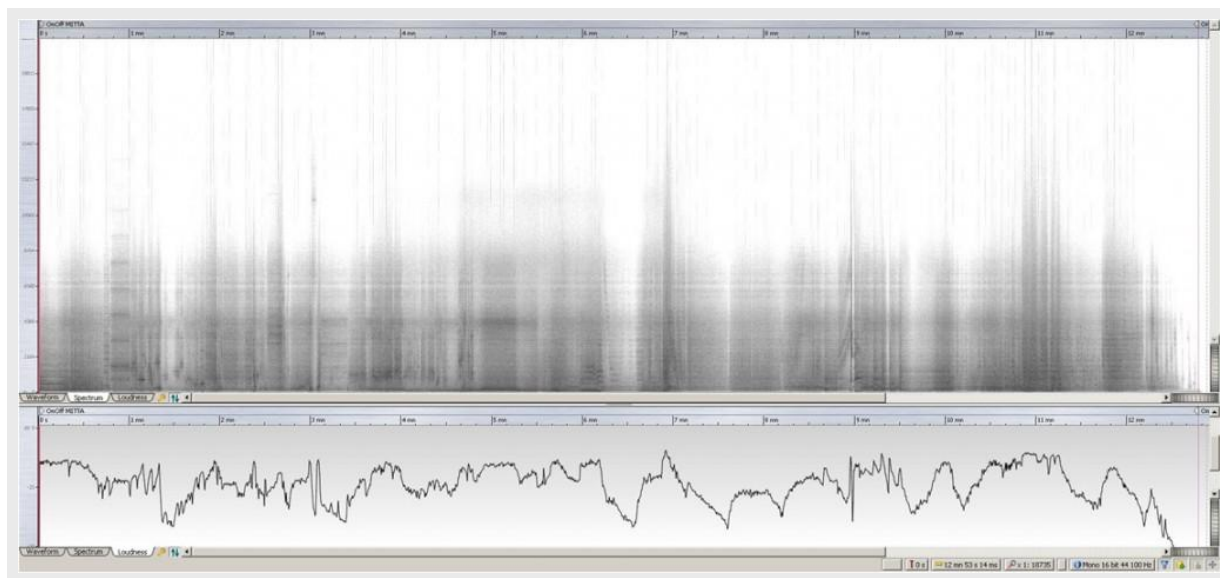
OnOff MITTA
0 s
1 min
2 min
3 min
4 min
5 min
6 min
7 min
8 min
9 min
10 min
11 min
12 min

Waveform Spectrum Loudness

OnOff MITTA
0 s
1 min
2 min
3 min
4 min
5 min
6 min
7 min
8 min
9 min
10 min
11 min
12 min

Waveform Spectrum Loudness

0 s
12 min 53 s 14 ms
x 1: 18735
Mono: 16 bit 44 100 Hz